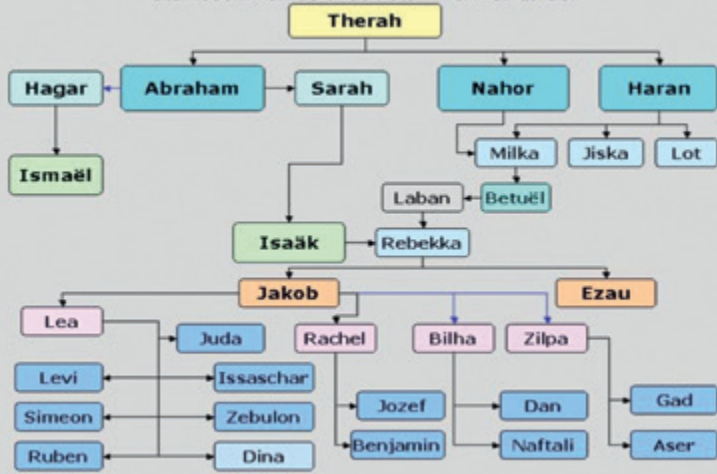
Therah

Hagar
Abraham
Sarah
Nahor
Haran

Ismaël
Milka
Jiska
Lot

Laban
Betuël

Isaäk
Rebekka

Jakob
Ezau

Lea
Juda
Rachel
Bilha
Zilpa

Levi
Issaschar
Simeon
Zebulon
Jozef
Dan
Gad
Ruben
Dina
Benjamin
Naftali
Aser